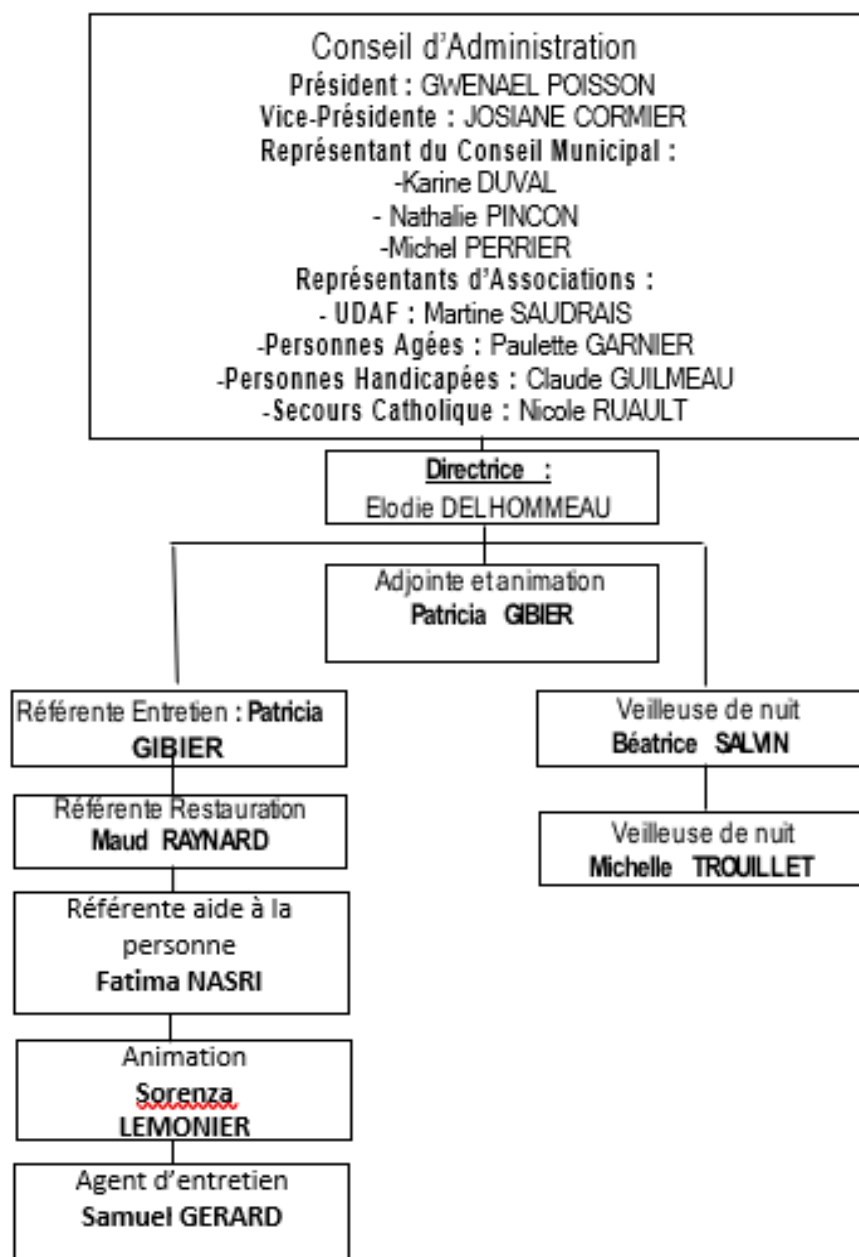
Conseil d'Administration
Président : GWENAEL POISSON
Vice-Présidente : JOSIANE CORMIER
Représentant du Conseil Municipal :
-Karine DUVAL
- Nathalie PINCON
-Michel PERRIER
Représentants d'Associations :
- UDAF : Martine SAUDRAIS
-Personnes Agées : Paulette GARNIER
-Personnes Handicapées : Claude GUILMEAU
-Secours Catholique : Nicole RUAULT

Directrice :
Elodie DELHOMMEAU

Adjointe et animation
Patricia GIBIER

Référente Entretien : Patricia GIBIER

Référente Restauration
Maud RAYNARD

Référente aide à la personne
Fatima NASRI

Animation
Sorenza LEMONIER

Agent d'entretien
Samuel GERARD

Veilleuse de nuit
Béatrice SALVIN

Veilleuse de nuit
Michelle TROUILLET